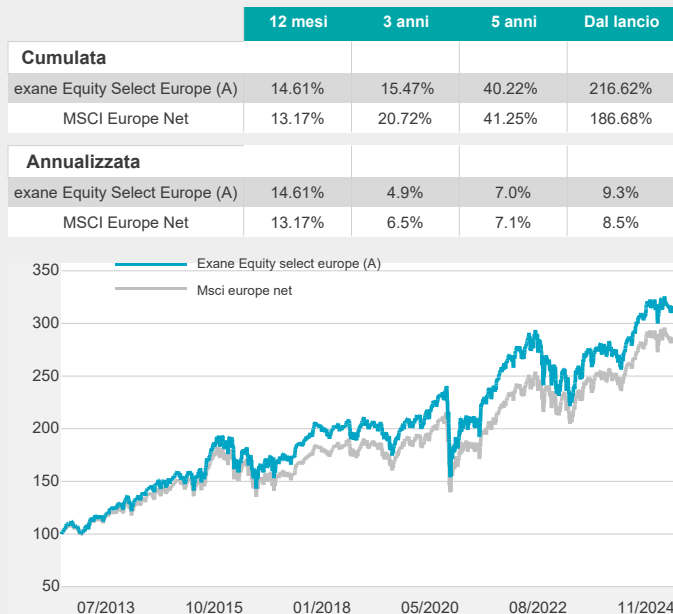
| | 12 mesi | 3 anni | 5 anni | Dal lancio |
|---|---|---|---|---|
| **Cumulata** | | | | |
| exane Equity Select Europe (A) | 14.61% | 15.47% | 40.22% | 216.62% |
| MSCI Europe Net | 13.17% | 20.72% | 41.25% | 186.68% |

| | | | | |
|---|---|---|---|---|
| **Annualizzata** | | | | |
| exane Equity Select Europe (A) | 14.61% | 4.9% | 7.0% | 9.3% |
| MSCI Europe Net | 13.17% | 6.5% | 7.1% | 8.5% |

Exane Equity select europe (A)
Msci europe net

350
300
250
200
150
100
50

07/2013 10/2015 01/2018 05/2020 08/2022 11/2024